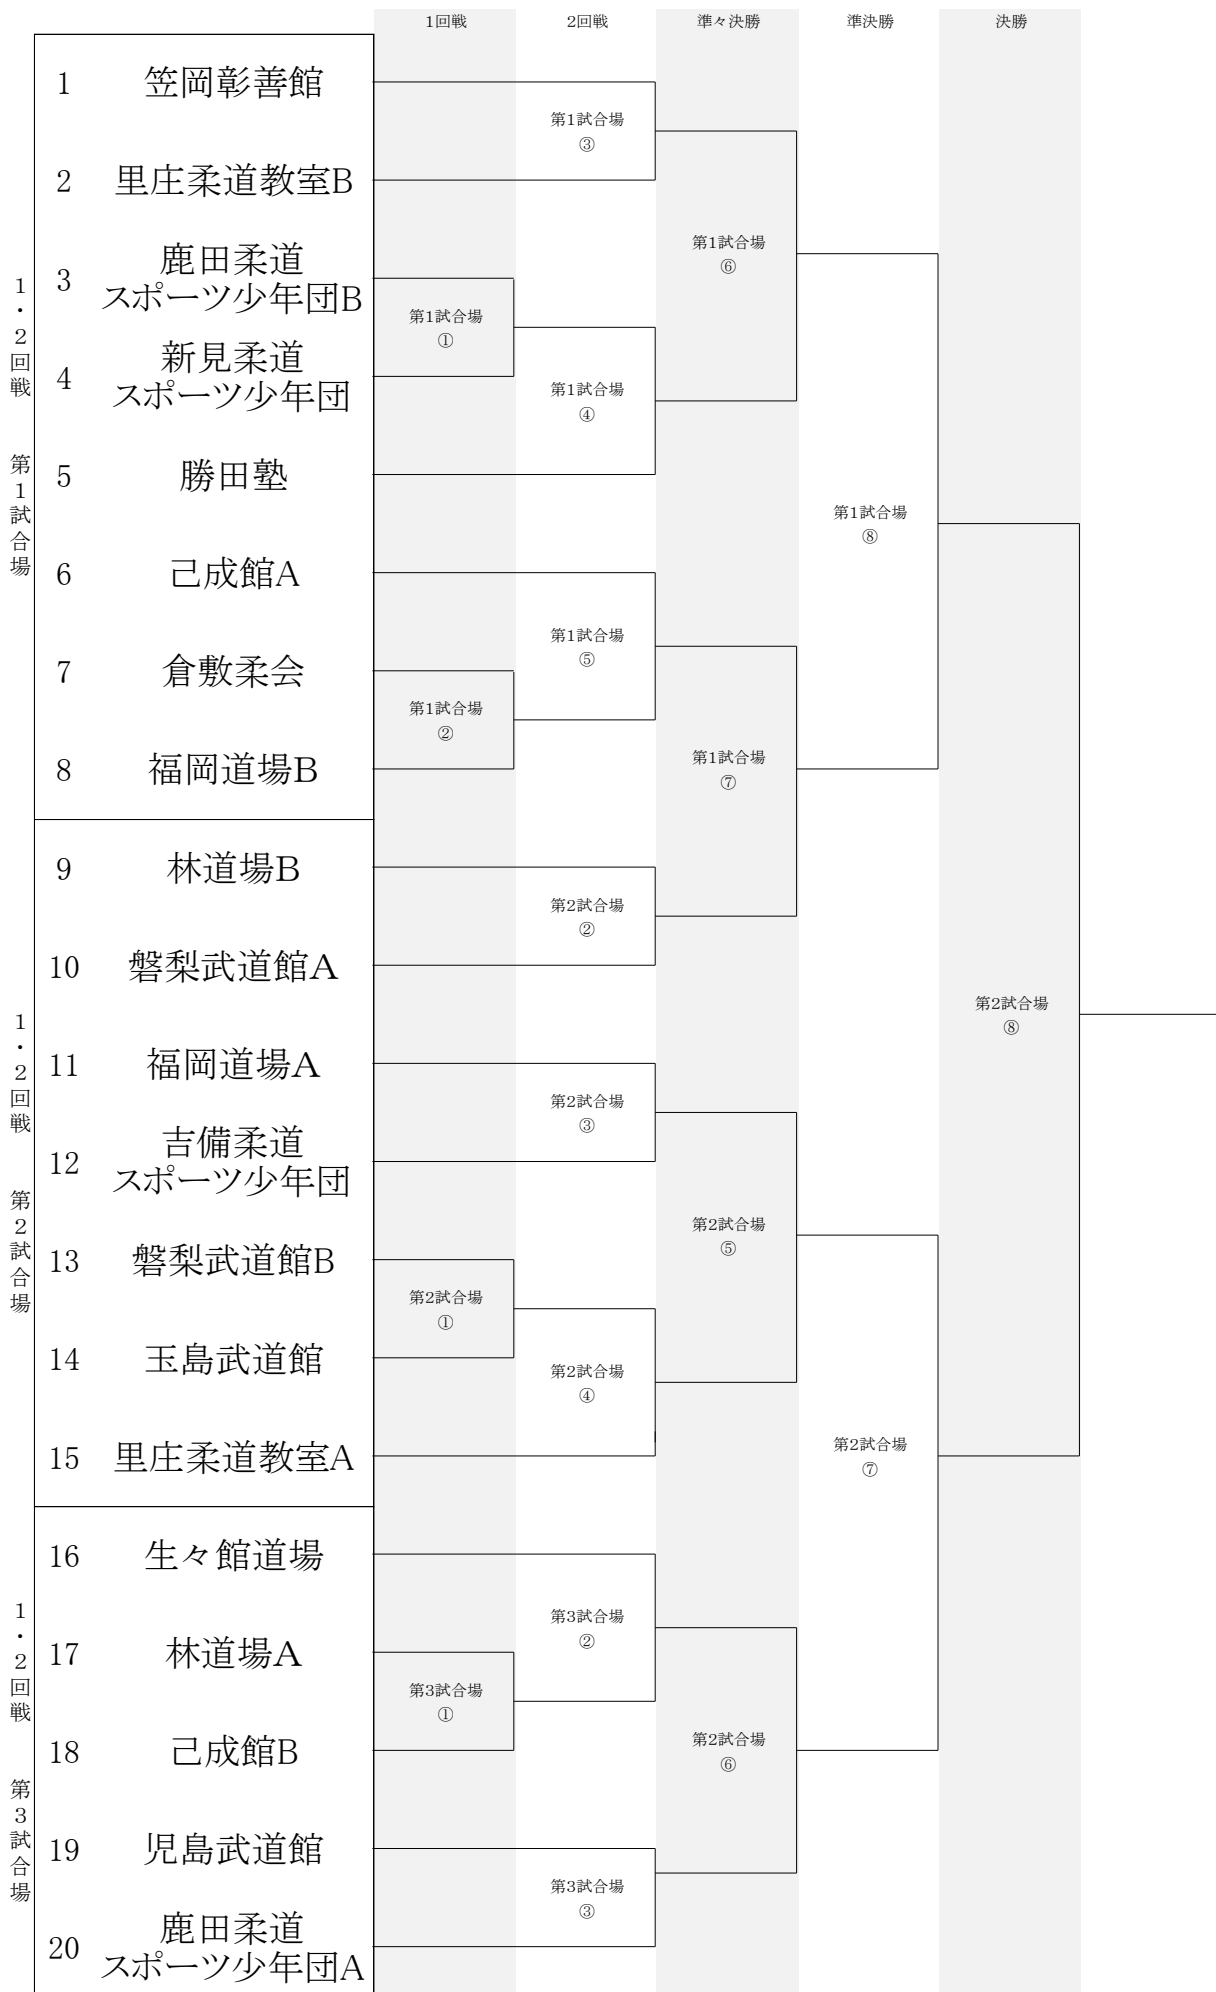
1回戦 | 2回戦 | 準々決勝 | 準決勝 | 決勝

1・2回戦 第1試合場

1 笠岡彰善館
2 里庄柔道教室B
3 鹿田柔道スポーツ少年団B
4 新見柔道スポーツ少年団
5 勝田塾
6 己成館A
7 倉敷柔会
8 福岡道場B

1・2回戦 第2試合場

9 林道場B
10 磐梨武道館A
11 福岡道場A
12 吉備柔道スポーツ少年団
13 磐梨武道館B
14 玉島武道館
15 里庄柔道教室A

1・2回戦 第3試合場

16 生々館道場
17 林道場A
18 己成館B
19 児島武道館
20 鹿田柔道スポーツ少年団A

第1試合場 ③
第1試合場 ①
第1試合場 ④
第1試合場 ⑥
第1試合場 ⑤
第1試合場 ②
第1試合場 ⑦
第1試合場 ⑧
第2試合場 ②
第2試合場 ③
第2試合場 ⑤
第2試合場 ①
第2試合場 ④
第2試合場 ⑧
第2試合場 ⑦
第3試合場 ②
第3試合場 ①
第2試合場 ⑥
第3試合場 ③